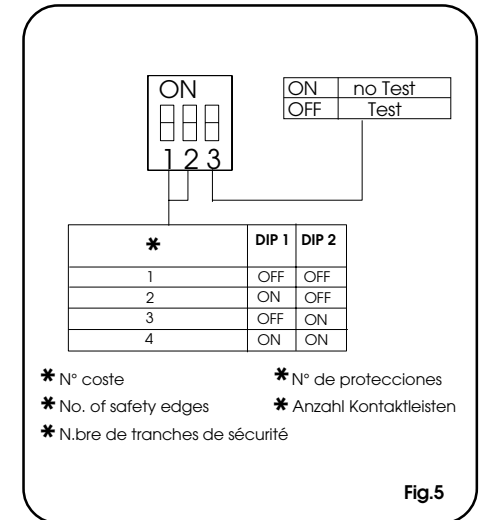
ON

1 2 3

| ON | no Test |
|---|---|
| OFF | Test |

| ✱ | DIP 1 | DIP 2 |
|---|---|---|
| 1 | OFF | OFF |
| 2 | ON | OFF |
| 3 | OFF | ON |
| 4 | ON | ON |

✱ N° coste

✱ N° de protecciones

✱ No. of safety edges

✱ Anzahl Kontaktleisten

✱ N.bre de tranches de sécurité

Fig.5